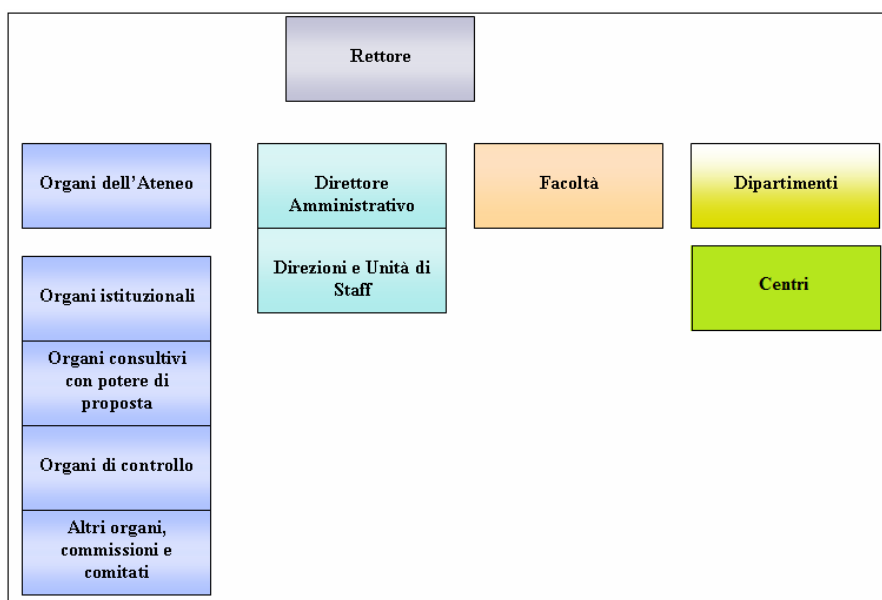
Rettore

Organi dell’Ateneo

Direttore Amministrativo

Facoltà

Dipartimenti

Direzioni e Unità di Staff

Centri

Organi istituzionali

Organi consultivi con potere di proposta

Organi di controllo

Altri organi, commissioni e comitati